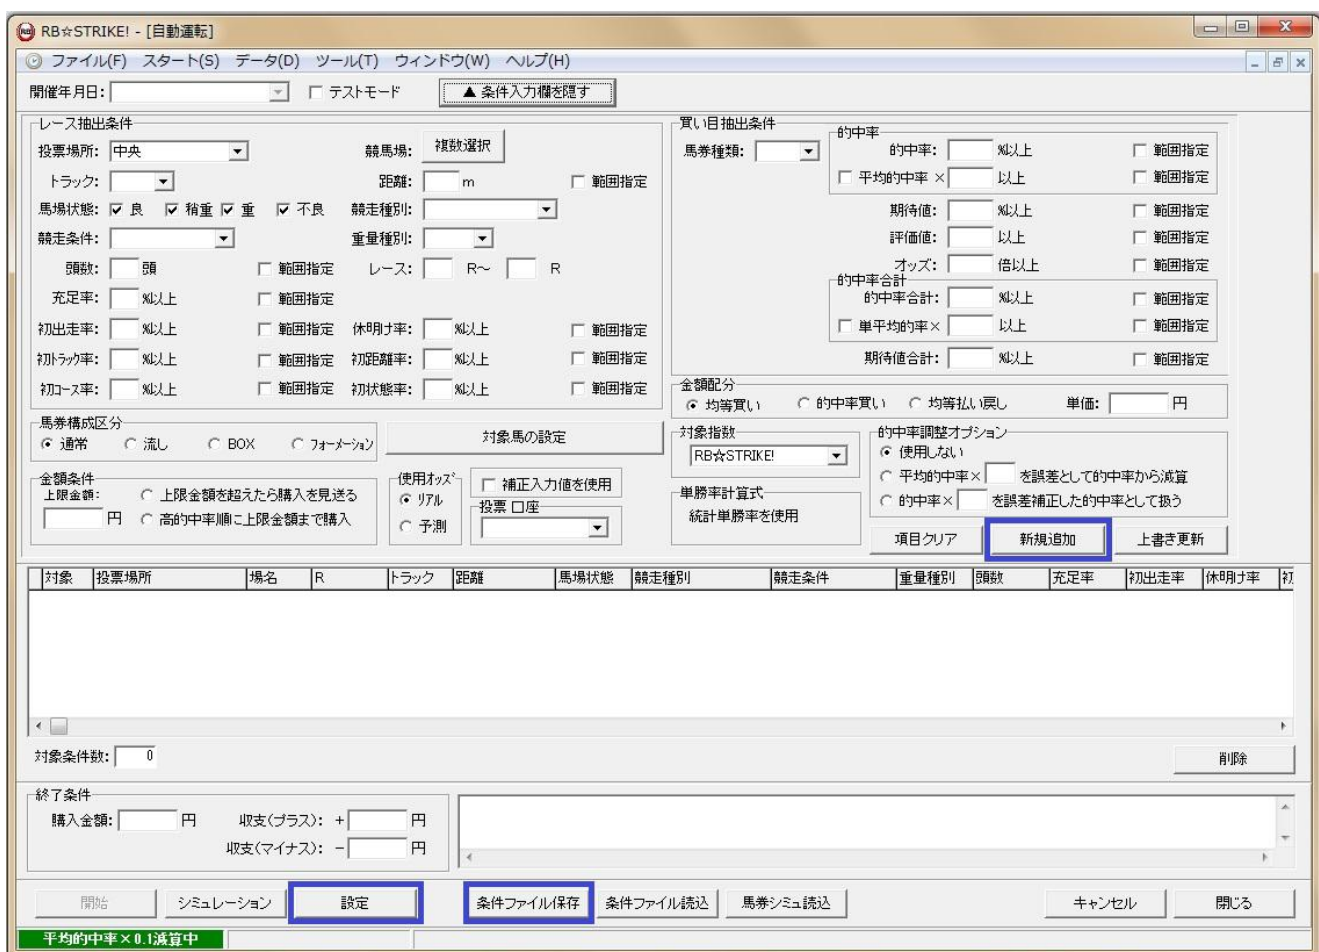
RB☆STRIKE! - [自動運転]

ファイル(F) スタート(S) データ(D) ツール(T) ウィンドウ(W) ヘルプ(H)

開催年月日: テストモード ▲条件入力欄を隠す

レース抽出条件
投票場所: 中央 競馬場: 複数選択
トラック: 距離: m 範囲指定
馬場状態: 良 稍重 重 不良 競走種別:
競走条件: 重量種別:
頭数: 頭 範囲指定 レース: R～ R
充足率: %以上 範囲指定
初出走率: %以上 範囲指定 休明け率: %以上 範囲指定
初トラック率: %以上 範囲指定 初距離率: %以上 範囲指定
初コース率: %以上 範囲指定 初状態率: %以上 範囲指定

買い目抽出条件
馬券種類:
的中率
的中率: %以上 範囲指定
平均的中率 × 以上 範囲指定
期待値: %以上 範囲指定
評価値: 以上 範囲指定
オッズ: 倍以上 範囲指定
的中率合計
的中率合計: %以上 範囲指定
単平均的率× 以上 範囲指定
期待値合計: %以上 範囲指定

金額配分
均等買い 的中率買い 均等払い戻し 単価: 円

馬券構成区分
通常 流し BOX フォーメーション
対象馬の設定

対象指数
RB☆STRIKE!
的中率調整オプション
使用しない
平均的中率× を誤差として的中率から減算
的中率× を誤差補正した的中率として扱う

金額条件
上限金額:
円
上限金額を超えたら購入を見送る
高的中率順に上限金額まで購入

使用オッズ
リアル
予測
補正入力値を使用
投票 口座

単勝率計算式
統計単勝率を使用

項目クリア 新規追加 上書き更新

| 対象 | 投票場所 | 場名 | R | トラック | 距離 | 馬場状態 | 競走種別 | 競走条件 | 重量種別 | 頭数 | 充足率 | 初出走率 | 休明け率 | 初 |
|---|---|---|---|---|---|---|---|---|---|---|---|---|---|---|

対象条件数: 0
削除

終了条件
購入金額: 円 収支(プラス): + 円
収支(マイナス): − 円

開始 シミュレーション 設定 条件ファイル保存 条件ファイル読込 馬券シミュ読込 キャンセル 閉じる

平均的中率×0.1減算中